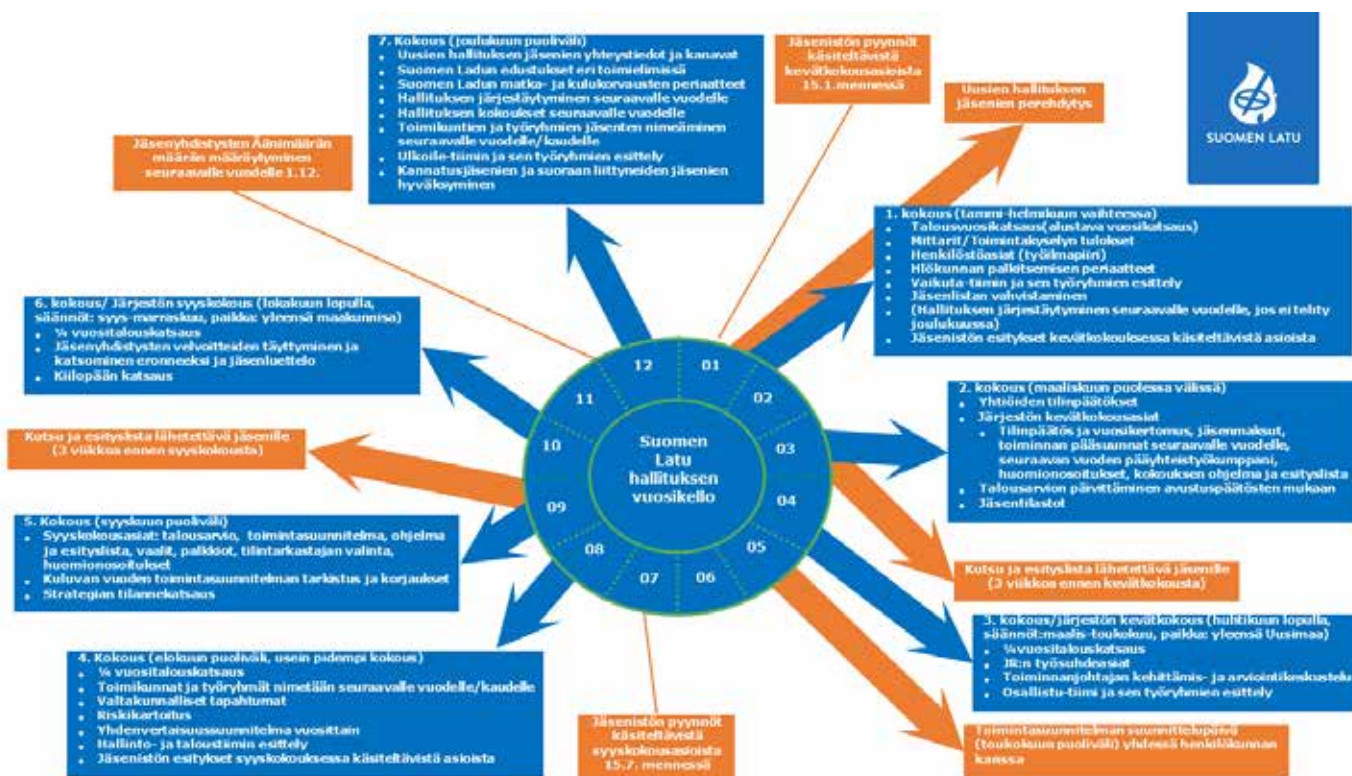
7. Kokous (joulukuun puoliväli)
- Uusien hallituksen jäsenien yhteystiedot ja kanavat
- Suomen Ladun edustukset eri toimielimissä
- Suomen Ladun matka- ja kulukorvausten periaatteet
- Hallituksen järjestäytyminen seuraavalle vuodelle
- Hallituksen kokoukset seuraavalle vuodelle
- Toimikuntien ja työryhmien jäsenten nimeäminen seuraavalle vuodelle/kaudelle
- Ulkoile-tiimi ja sen työryhmien esittely
- Kannatusjäsenien ja suoraan liittyneiden jäsenien hyväksyminen

Jäsenistön pyynnöt käsiteltävistä kevätkokousasioista 15.1.mennessä

Uusien hallituksen jäsenien perehdytys

SUOMEN LATU

Jäsenyhdistysten äänimäärän määrän määräytyminen seuraavalle vuodelle 1.12.

1. kokous (tammi-helmikuun vaihteessa)
- Talousvuosikatsaus(alustava vuosikatsaus)
- Mittarit/Toimintakyselyn tulokset
- Henkilöstöasiat (työilmapiiri)
- Hlökunnan palkitsemisen periaatteet
- Vaikuta-tiimin ja sen työryhmien esittely
- Jäsenlistan vahvistaminen
- (Hallituksen järjestäytyminen seuraavalle vuodelle, jos ei tehty joulukuussa)
- Jäsenistön esitykset kevätkokouksessa käsiteltävistä asioista

6. kokous/ Järjestön syyskokous (lokakuun lopulla, säännöt: syys-marraskuu, paikka: yleensä maakunnissa)
- ¾ vuositalouskatsaus
- Jäsenyhdistysten velvoitteiden täyttyminen ja katsominen eronneeksi ja jäsenluettelo
- Kiilopään katsaus

12 01 11 02 10 03 09 04 08 05 07 06

Suomen Latu hallituksen vuosikello

2. kokous (maaliskuun puolessa välissä)
- Yhtiöiden tilinpäätökset
- Järjestön kevätkokousasiat
  - Tilinpäätös ja vuosikertomus, jäsenmaksut, toiminnan pääsuunnat seuraavalle vuodelle, seuraavan vuoden pääyhteistyökumppani, huomionosoitukset, kokouksen ohjelma ja esityslista
- Talousarvion päivittäminen avustuspäätösten mukaan
- Jäsentilastot

Kutsu ja esityslista lähetettävä jäsenille (3 viikkoa ennen syyskokousta)

5. Kokous (syyskuun puoliväli)
- Syyskokousasiat: talousarvio, toimintasuunnitelma, ohjelma ja esityslista, vaalit, palkkiot, tilintarkastajan valinta, huomionosoitukset
- Kuluvan vuoden toimintasuunnitelman tarkistus ja korjaukset
- Strategian tilannekatsaus

Kutsu ja esityslista lähetettävä jäsenille (3 viikkoa ennen kevätkokousta)

3. kokous/järjestön kevätkokous (huhtikuun lopulla, säännöt:maalis-toukokuu, paikka: yleensä Uusimaa)
- ¼vuositalouskatsaus
- JK:n työsuhdeasiat
- Toiminnanjohtajan kehittämis- ja arviointikeskustelu
- Osallistu-tiimi ja sen työryhmien esittely

4. Kokous (elokuun puoliväli, usein pidempi kokous)
- ½ vuositalouskatsaus
- Toimikunnat ja työryhmät nimetään seuraavalle vuodelle/kaudelle
- Valtakunnalliset tapahtumat
- Riskikartoitus
- Yhdenvertaisuussuunnitelma vuosittain
- Hallinto- ja taloustiimin esittely
- Jäsenistön esitykset syyskokouksessa käsiteltävistä asioista

Jäsenistön pyynnöt käsiteltävistä syyskokousasioista 15.7. mennessä

Toimintasuunnitelman suunnittelupäivä (toukokuun puoliväli) yhdessä henkilökunnan kanssa